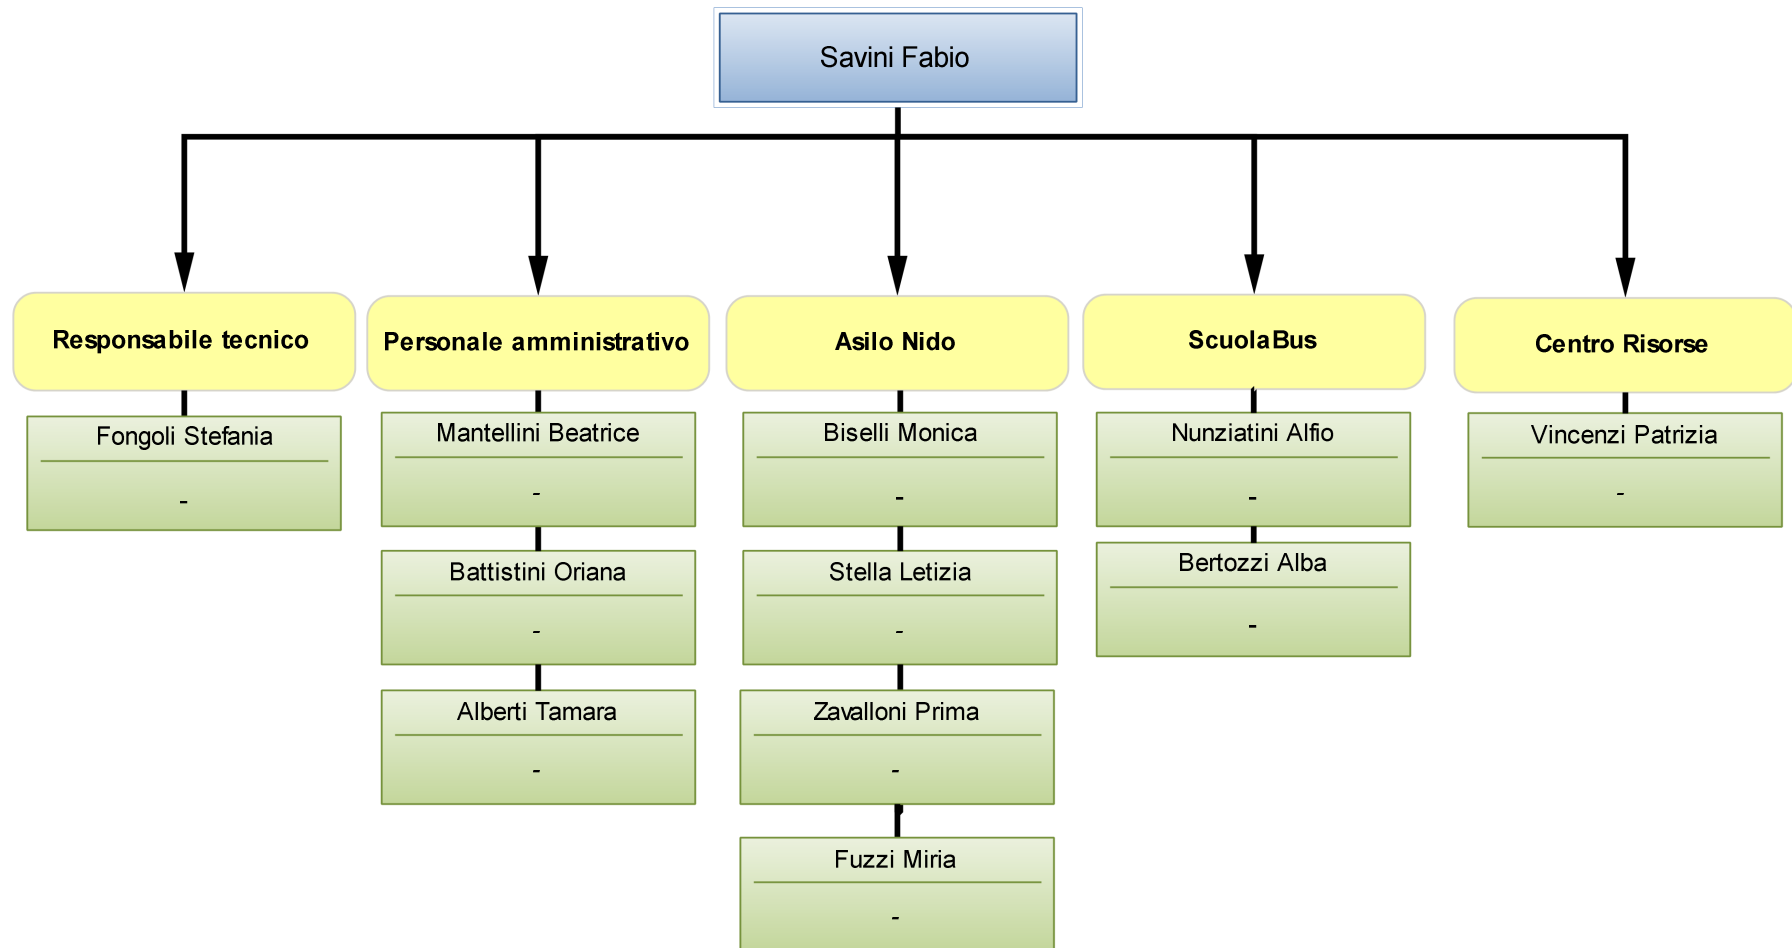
Savini Fabio

Responsabile tecnico

Fongoli Stefania

-

Personale amministrativo

Mantellini Beatrice

-

Battistini Oriana

-

Alberti Tamara

-

Asilo Nido

Biselli Monica

-

Stella Letizia

-

Zavalloni Prima

-

Fuzzi Miria

-

ScuolaBus

Nunziatini Alfio

-

Bertozzi Alba

-

Centro Risorse

Vincenzi Patrizia

-